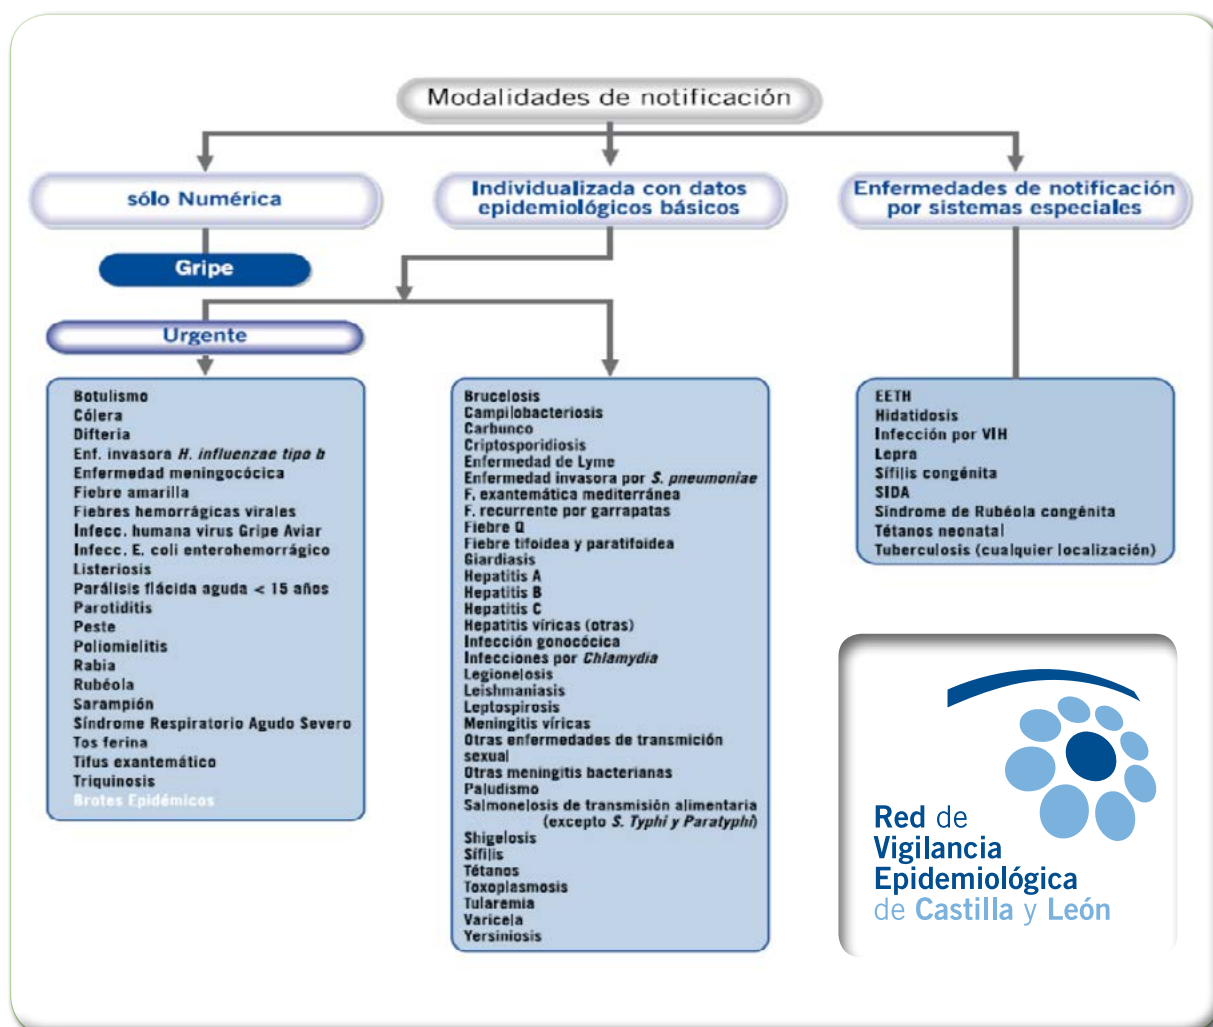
Modalidades de notificación

sólo Numérica

Gripe

Individualizada con datos epidemiológicos básicos

Enfermedades de notificación por sistemas especiales

Urgente

Botulismo
Cólera
Difteria
Enf. invasora H. influenzae tipo b
Enfermedad meningocócica
Fiebre amarilla
Fiebres hemorrágicas virales
Infecc. humana virus Gripe Aviar
Infecc. E. coli enterohemorrágico
Listeriosis
Parálisis flácida aguda < 15 años
Parotiditis
Peste
Poliomielitis
Rabia
Rubéola
Sarampión
Síndrome Respiratorio Agudo Severo
Tos ferina
Tifus exantemático
Triquinosis
Brotes Epidémicos

Brucelosis
Campilobacteriosis
Carbunco
Criptosporidiosis
Enfermedad de Lyme
Enfermedad invasora por S. pneumoniae
F. exantemática mediterránea
F. recurrente por garrapatas
Fiebre Q
Fiebre tifoidea y paratifoidea
Giardiasis
Hepatitis A
Hepatitis B
Hepatitis C
Hepatitis víricas (otras)
Infección gonocócica
Infecciones por Chlamydia
Legionelosis
Leishmaniasis
Leptospirosis
Meningitis víricas
Otras enfermedades de transmición sexual
Otras meningitis bacterianas
Paludismo
Salmonelosis de transmisión alimentaria (excepto S. Typhi y Paratyphi)
Shigelosis
Sífilis
Tétanos
Toxoplasmosis
Tularemia
Varicela
Yersiniosis

EETH
Hidatidosis
Infección por VIH
Lepra
Sífilis congénita
SIDA
Síndrome de Rubéola congénita
Tétanos neonatal
Tuberculosis (cualquier localización)

Red de Vigilancia Epidemiológica de Castilla y León